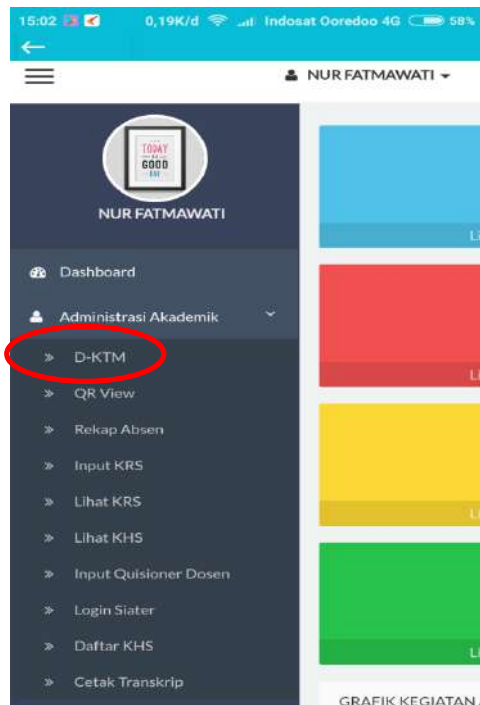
15:02 0,19K/d Indosat Ooredoo 4G 58%

NUR FATMAWATI

TODAY GOOD DAY

NUR FATMAWATI

Dashboard

Administrasi Akademik

» D-KTM

» QR View

» Rekap Absen

» Input KRS

» Lihat KRS

» Lihat KHS

» Input Quisioner Dosen

» Login Siater

» Daftar KHS

» Cetak Transkrip

Li

Li

Li

Li

GRAFIK KEGIATAN A